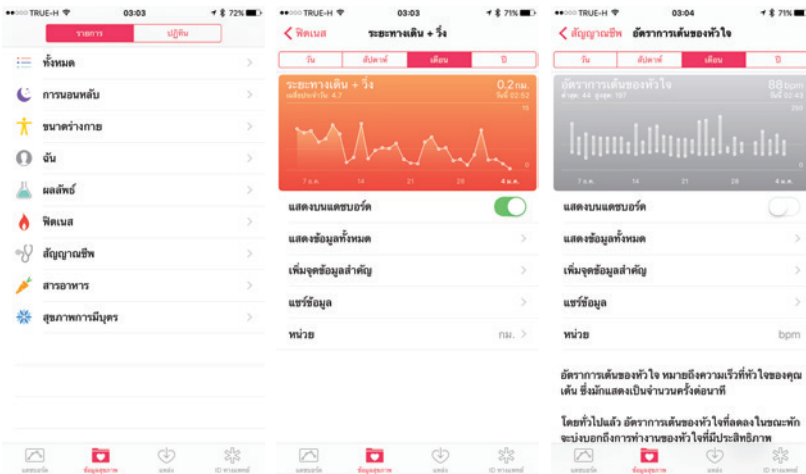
●●○○○ TRUE-H 03:03 72%

รายการ | ปฏิทิน

ทั้งหมด
การนอนหลับ
ขนาดร่างกาย
ฉัน
ผลลัพธ์
ฟิตเนส
สัญญาณชีพ
สารอาหาร
สุขภาพการมีบุตร

แดชบอร์ด | ข้อมูลสุขภาพ | แหล่ง | ID ทางแพทย์

●●○○○ TRUE-H 03:03 71%

< ฟิตเนส ระยะทางเดิน + วิ่ง

วัน | สัปดาห์ | เดือน | ปี

ระยะทางเดิน + วิ่ง 0.2 กม.
เฉลี่ยประจำวัน: 4.7 วันนี้ 02:53

15
0
7 ธ.ค. 14 21 28 4 ม.ค.

แสดงบนแดชบอร์ด
แสดงข้อมูลทั้งหมด
เพิ่มจุดข้อมูลสำคัญ
แชร์ข้อมูล
หน่วย กม.

แดชบอร์ด | ข้อมูลสุขภาพ | แหล่ง | ID ทางแพทย์

●●○○○ TRUE-H 03:04 71%

< สัญญาณชีพ อัตราการเต้นของหัวใจ

วัน | สัปดาห์ | เดือน | ปี

อัตราการเต้นของหัวใจ 88 bpm
ต่ำสุด: 44 สูงสุด: 197 วันนี้ 02:43

250
0
7 ธ.ค. 14 21 28 4 ม.ค.

แสดงบนแดชบอร์ด
แสดงข้อมูลทั้งหมด
เพิ่มจุดข้อมูลสำคัญ
แชร์ข้อมูล
หน่วย bpm

อัตราการเต้นของหัวใจ หมายถึงความเร็วที่หัวใจของคุณเต้น ซึ่งมักแสดงเป็นจำนวนครั้งต่อนาที

โดยทั่วไปแล้ว อัตราการเต้นของหัวใจที่ลดลงในขณะพักจะบ่งบอกถึงการทำงานของหัวใจที่มีประสิทธิภาพ

แดชบอร์ด | ข้อมูลสุขภาพ | แหล่ง | ID ทางแพทย์